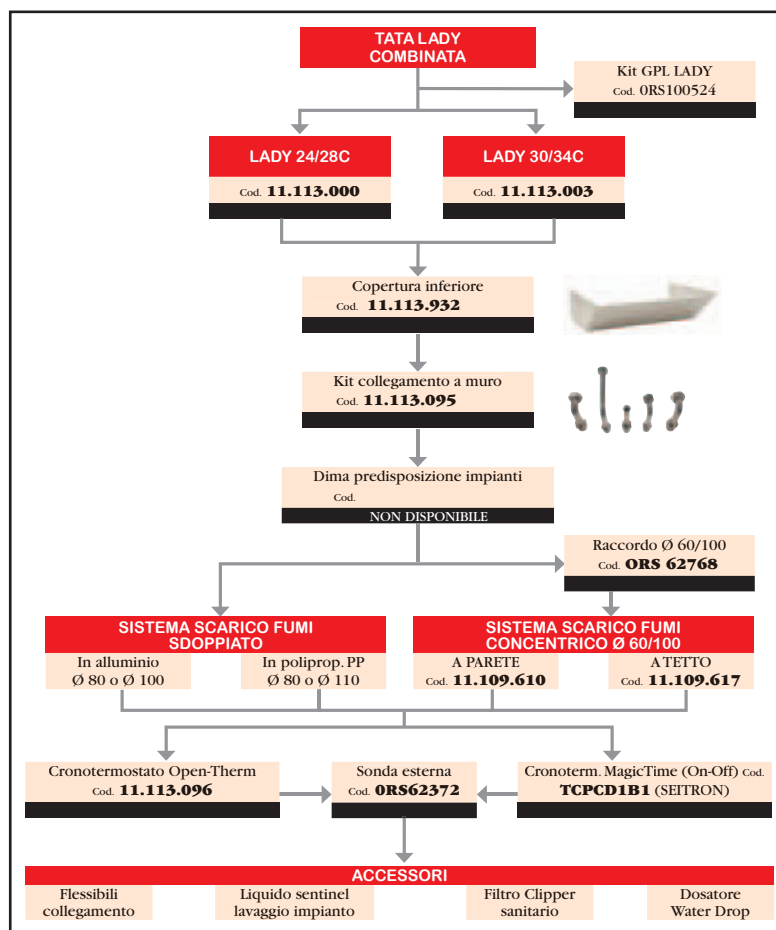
TATA LADY COMBINATA

Kit GPL LADY
Cod. 0RS100524

LADY 24/28C
Cod. 11.113.000

LADY 30/34C
Cod. 11.113.003

Copertura inferiore
Cod. 11.113.932

Kit collegamento a muro
Cod. 11.113.095

Dima predisposizione impianti
Cod.
NON DISPONIBILE

Raccordo Ø 60/100
Cod. ORS 62768

SISTEMA SCARICO FUMI SDOPPIATO
In alluminio
Ø 80 o Ø 100
In poliprop. PP
Ø 80 o Ø 110

SISTEMA SCARICO FUMI CONCENTRICO Ø 60/100
A PARETE
Cod. 11.109.610
A TETTO
Cod. 11.109.617

Cronotermostato Open-Therm
Cod. 11.113.096

Sonda esterna
Cod. 0RS62372

Cronoterm. MagicTime (On-Off) Cod. TCPCD1B1 (SEITRON)

ACCESSORI
Flessibili collegamento
Liquido sentinel lavaggio impianto
Filtro Clipper sanitario
Dosatore Water Drop